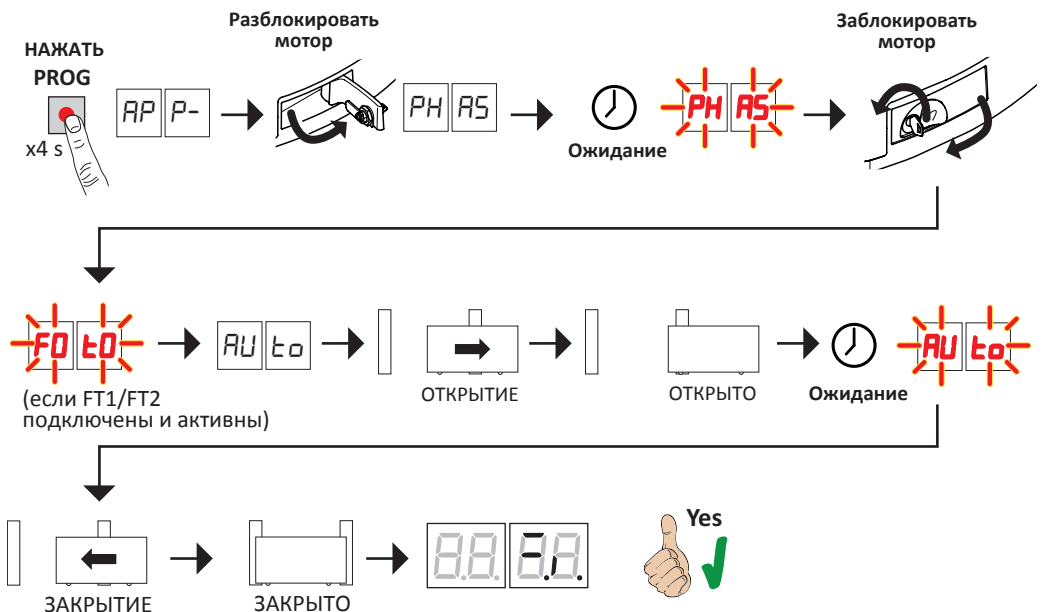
НАЖАТЬ PROG

x4 s

AP P-

Разблокировать мотор

PH AS

Ожидание

PH AS

Заблокировать мотор

F0 t0

(если FT1/FT2 подключены и активны)

AU to

ОТКРЫТИЕ

ОТКРЫТО

Ожидание

AU to

ЗАКРЫТИЕ

ЗАКРЫТО

Yes